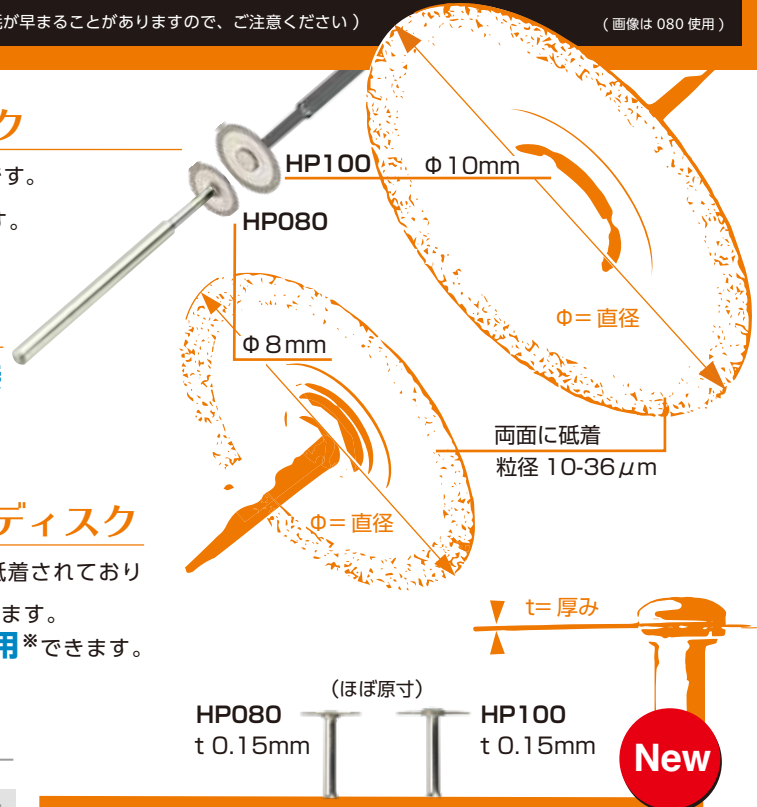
耗が早まることがありますので、ご注意ください）

（画像は 080 使用）

ク

す。

す。

HP100

Φ10mm

HP080

Φ＝直径

Φ8mm

両面に砥着

粒径 10-36$\mu$m

ディスク

Φ＝直径

砥着されており

ます。

用※できます。

t= 厚み

（ほぼ原寸）

HP080
t 0.15mm

HP100
t 0.15mm

New